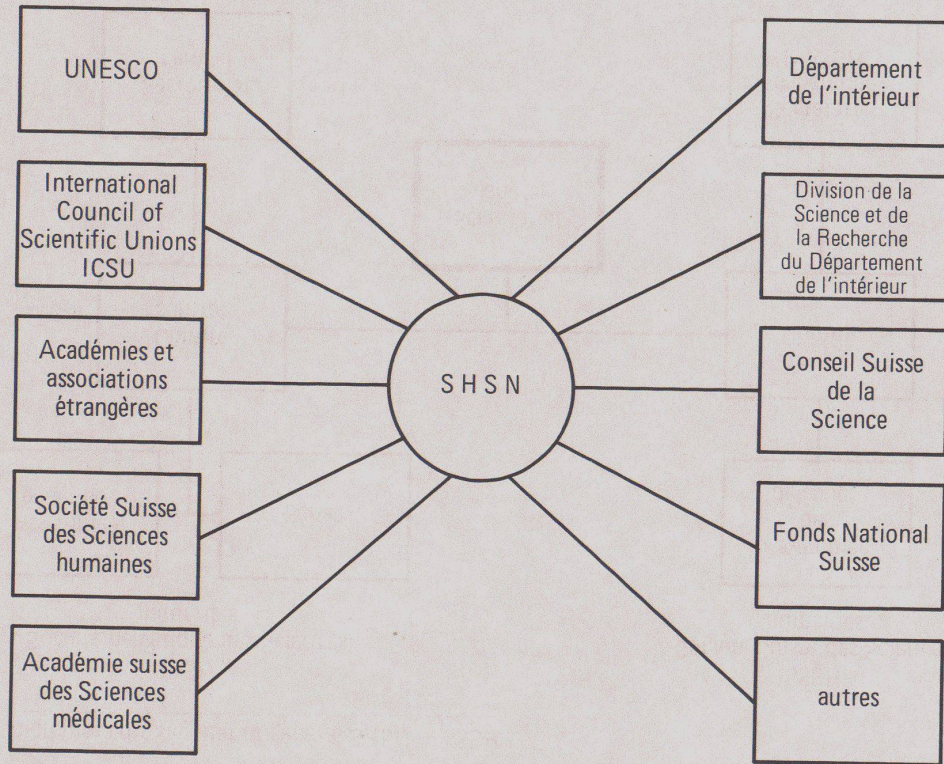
UNESCO

International Council of Scientific Unions ICSU

Académies et associations étrangères

Société Suisse des Sciences humaines

Académie suisse des Sciences médicales

SHSN

Département de l'intérieur

Division de la Science et de la Recherche du Département de l'intérieur

Conseil Suisse de la Science

Fonds National Suisse

autres